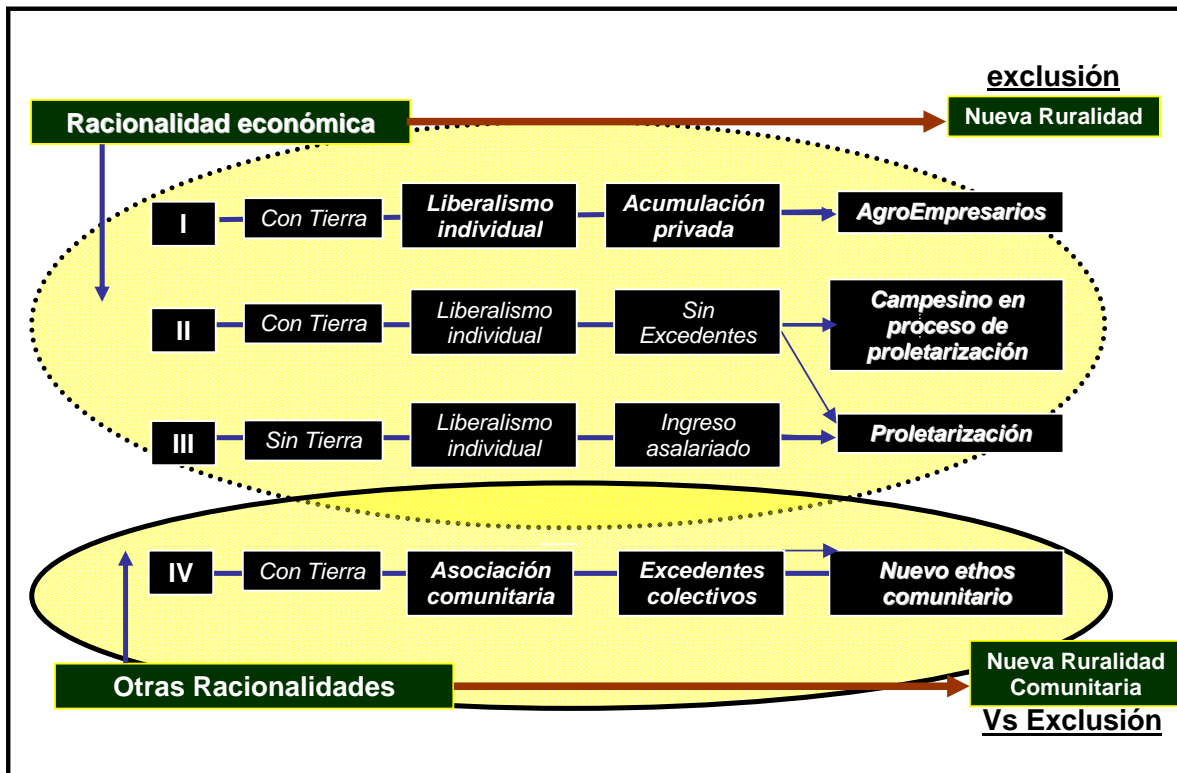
exclusión

Racionalidad económica

Nueva Ruralidad

I Con Tierra Liberalismo individual Acumulación privada AgroEmpresarios

II Con Tierra Liberalismo individual Sin Excedentes Campesino en proceso de proletarización

III Sin Tierra Liberalismo individual Ingreso asalariado Proletarización

IV Con Tierra Asociación comunitaria Excedentes colectivos Nuevo ethos comunitario

Otras Racionalidades

Nueva Ruralidad Comunitaria

Vs Exclusión